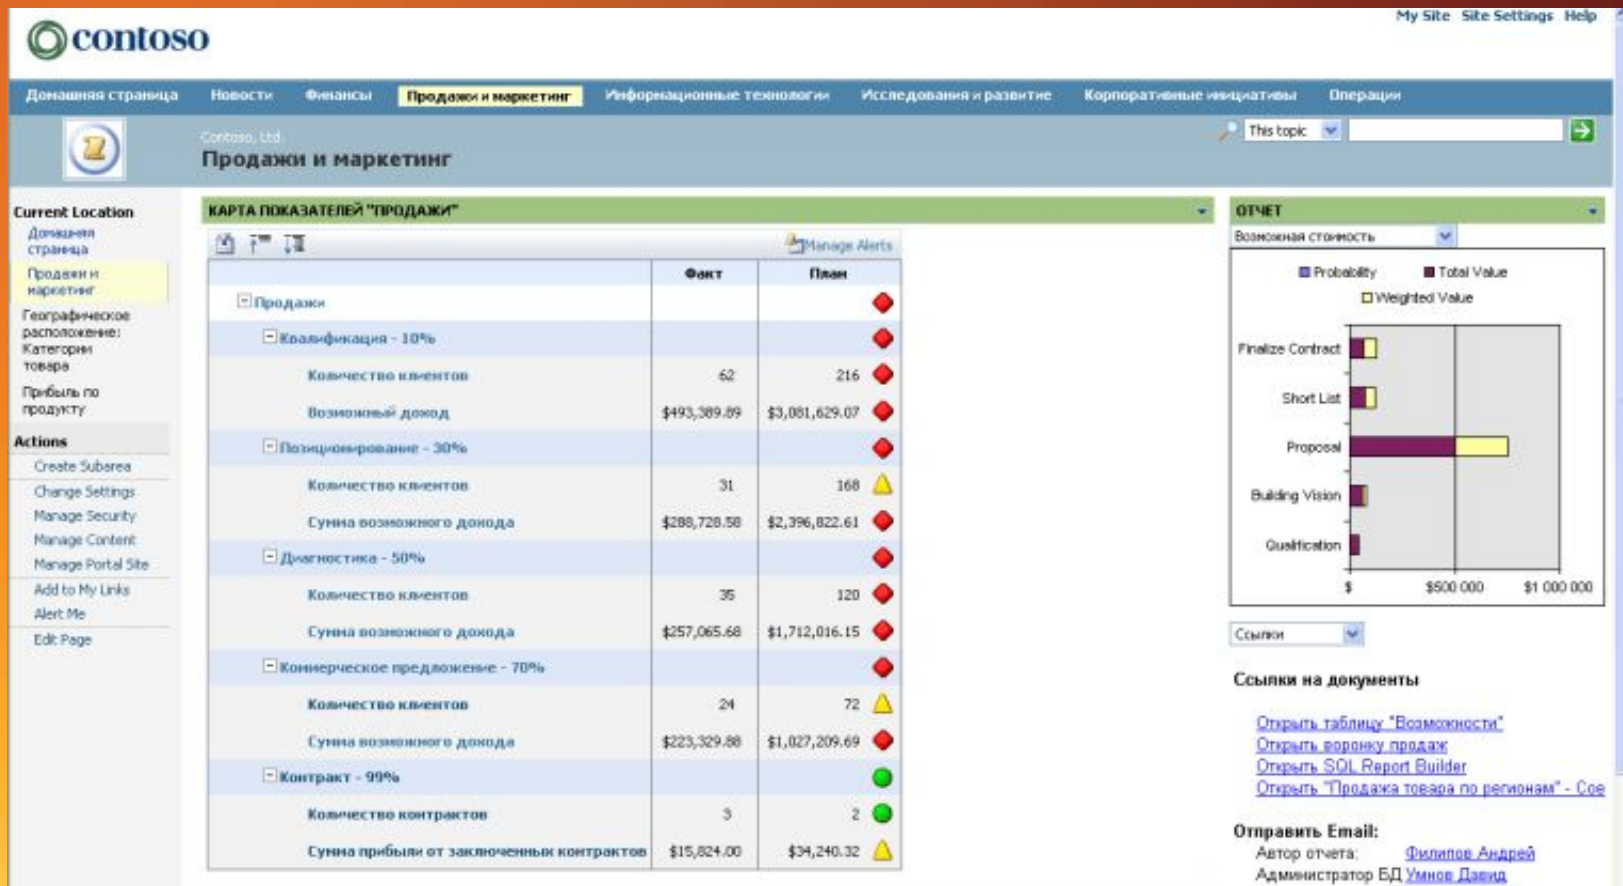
contoso

My Site Site Settings Help

Домашняя страница Новости Финансы Продажи и маркетинг Информационные технологии Исследования и развитие Корпоративные инициативы Операции

Contoso, Ltd.
Продажи и маркетинг

This topic

Current Location
Домашняя страница
Продажи и маркетинг
Географическое расположение: Категории товара
Прибыль по продукту

Actions
Create Subarea
Change Settings
Manage Security
Manage Content
Manage Portal Site
Add to My Links
Alert Me
Edit Page

КАРТА ПОКАЗАТЕЛЕЙ "ПРОДАЖИ"

Manage Alerts

| | Факт | План |
|---|---|---|
| Продажи | | |
| Квалификация - 10% | | |
| Количество клиентов | 62 | 216 |
| Возможный доход | $493,389.89 | $3,081,629.07 |
| Позиционирование - 30% | | |
| Количество клиентов | 31 | 168 |
| Сумма возможного дохода | $288,728.58 | $2,396,822.61 |
| Диагностика - 50% | | |
| Количество клиентов | 35 | 120 |
| Сумма возможного дохода | $257,065.68 | $1,712,016.15 |
| Коммерческое предложение - 70% | | |
| Количество клиентов | 24 | 72 |
| Сумма возможного дохода | $223,329.88 | $1,027,209.69 |
| Контракт - 99% | | |
| Количество контрактов | 3 | 2 |
| Сумма прибыли от заключенных контрактов | $15,824.00 | $34,240.32 |

ОТЧЕТ

Возможная стоимость

Probability Total Value
Weighted Value

Finalize Contract
Short List
Proposal
Building Vision
Qualification

$ $500 000 $1 000 000

Ссылки

Ссылки на документы

Открыть таблицу "Возможности"
Открыть воронку продаж
Открыть SQL Report Builder
Открыть "Продажа товара по регионам" - Сое

Отправить Email:
Автор отчета: Филипов Андрей
Администратор БД Умнов Давид